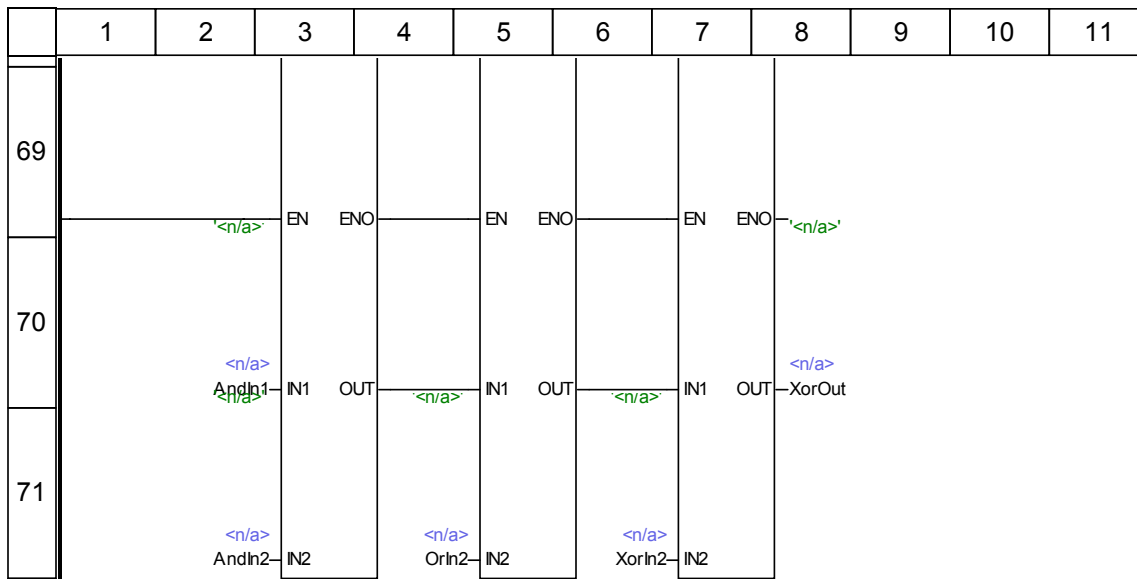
| | 1 | 2 | 3 | 4 | 5 | 6 | 7 | 8 | 9 | 10 | 11 |
|---|---|---|---|---|---|---|---|---|---|---|---|

69

'<n/a>' EN ENO EN ENO EN ENO '<n/a>'

70

<n/a>
AndIn1 '<n/a>' IN1 OUT '<n/a>' IN1 OUT '<n/a>' IN1 OUT <n/a> XorOut

71

<n/a> AndIn2 IN2 <n/a> OrIn2 IN2 <n/a> XorIn2 IN2